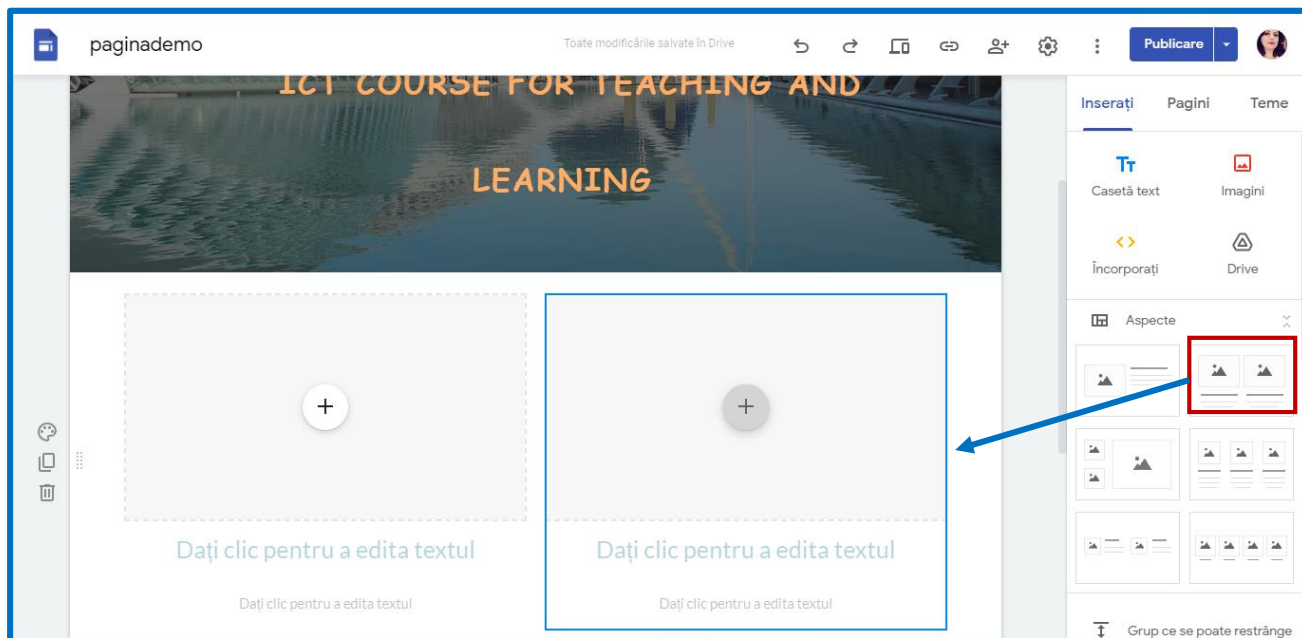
paginademo

Toate modificările salvate în Drive

Publicare

ICT COURSE FOR TEACHING AND

LEARNING

+

+

Dați clic pentru a edita textul

Dați clic pentru a edita textul

Dați clic pentru a edita textul

Dați clic pentru a edita textul

Inserați Pagini Teme

Casetă text

Imagini

Încorporați

Drive

Aspecte

Grup ce se poate restrânge